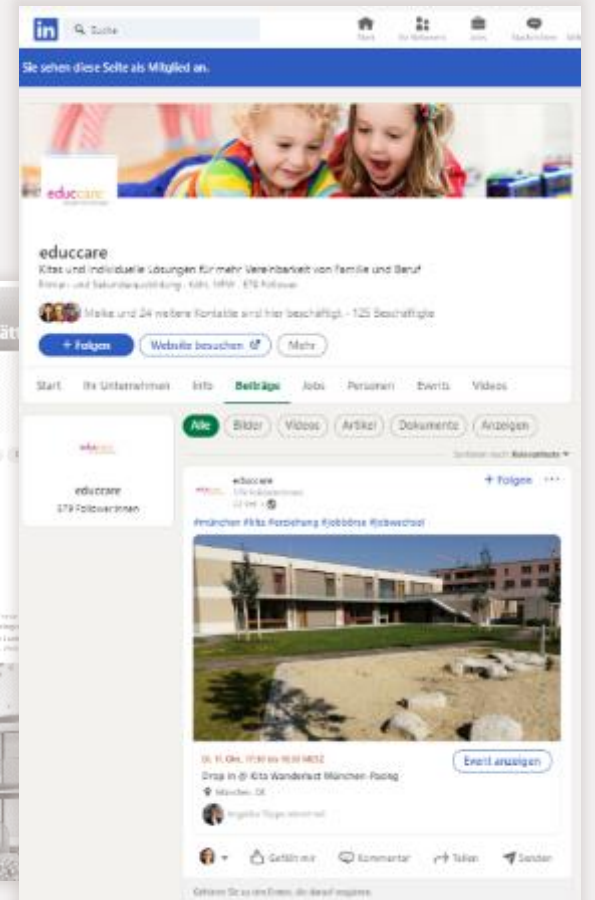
in Suche

Start Ihr Netzwerk Jobs Nachrichten

Sie sehen diese Seite als Mitglied an.

educare

educcare

Kitas und individuelle Lösungen für mehr Vereinbarkeit von Familie und Beruf

Primar- und Sekundarausbildung · Köln, NRW · 379 Follower

Maike und 24 weitere Kontakte sind hier beschäftigt · 125 Beschäftigte

+ Folgen Website besuchen Mehr

Start Ihr Unternehmen Info Beiträge Jobs Personen Events Videos

Alle Bilder Videos Artikel Dokumente Anzeigen

Sortieren nach: Relevanteste

educare

educcare

379 Follower:innen

educcare

379 Follower:innen

+ Folgen ···

#münchen #kita #erziehung #jobbörse #jobwechsel

Di., 11. Okt., 17:30 bis 18:30 MESZ

Drop in @ Kita Wunderfest München-Pasing

München, DE

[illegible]

Event anzeigen

Gefällt mir Kommentar Teilen Senden

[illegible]